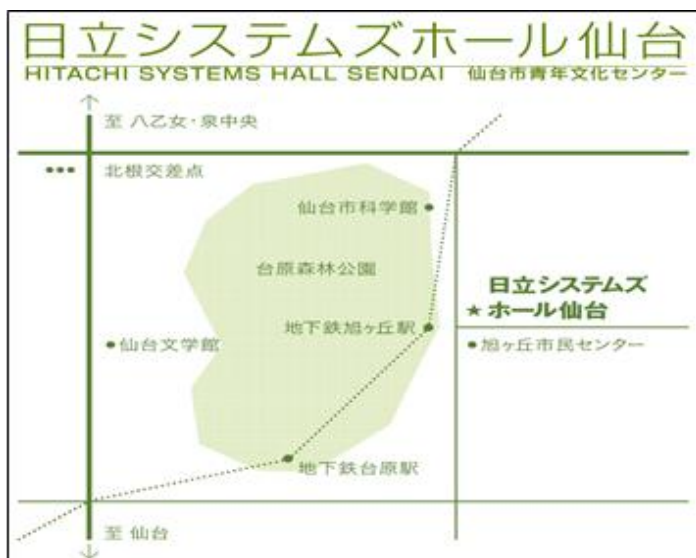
日立システムズホール仙台
HITACHI SYSTEMS HALL SENDAI 仙台市青年文化センター

至 八乙女・泉中央

北根交差点

仙台市科学館

台原森林公園

日立システムズ
ホール仙台

地下鉄旭ヶ丘駅

仙台文学館

旭ヶ丘市民センター

地下鉄台原駅

至 仙台